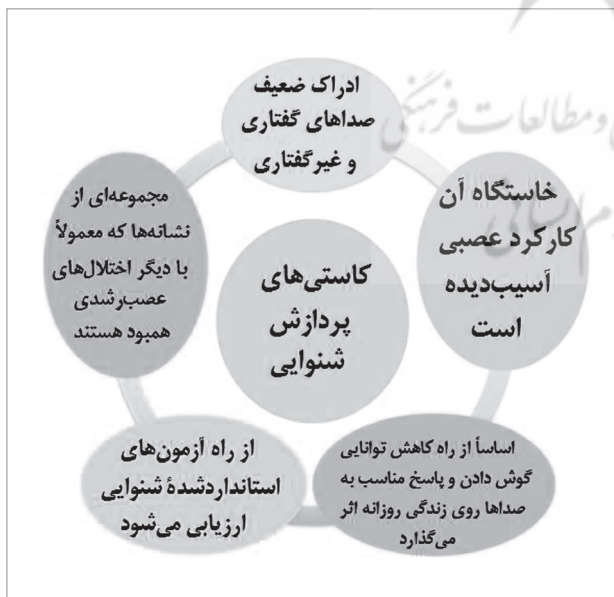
کاستی‌های پردازش شنوایی

ادراک ضعیف صداهای گفتاری و غیرگفتاری

خاستگاه آن کارکرد عصبی آسیب‌دیده است

اساساً از راه کاهش توانایی گوش دادن و پاسخ مناسب به صداها روی زندگی روزانه اثر می‌گذارد

از راه آزمون‌های استانداردشدهٔ شنوایی ارزیابی می‌شود

مجموعه‌ای از نشانه‌ها که معمولاً با دیگر اختلال‌های عصب‌رشدی همبود هستند

و مطالعات فرهنگی